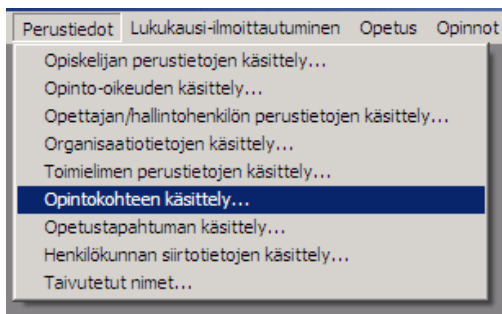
Perustiedot Lukukausi-ilmoittautuminen Opetus Opinnot

Opiskelijan perustietojen käsittely...
Opinto-oikeuden käsittely...
Opettajan/hallintohenkilön perustietojen käsittely...
Organisaatiotietojen käsittely...
Toimielimen perustietojen käsittely...
Opintokohteen käsittely...
Opetustapahtuman käsittely...
Henkilökunnan siirtotietojen käsittely...
Taivutetut nimet...